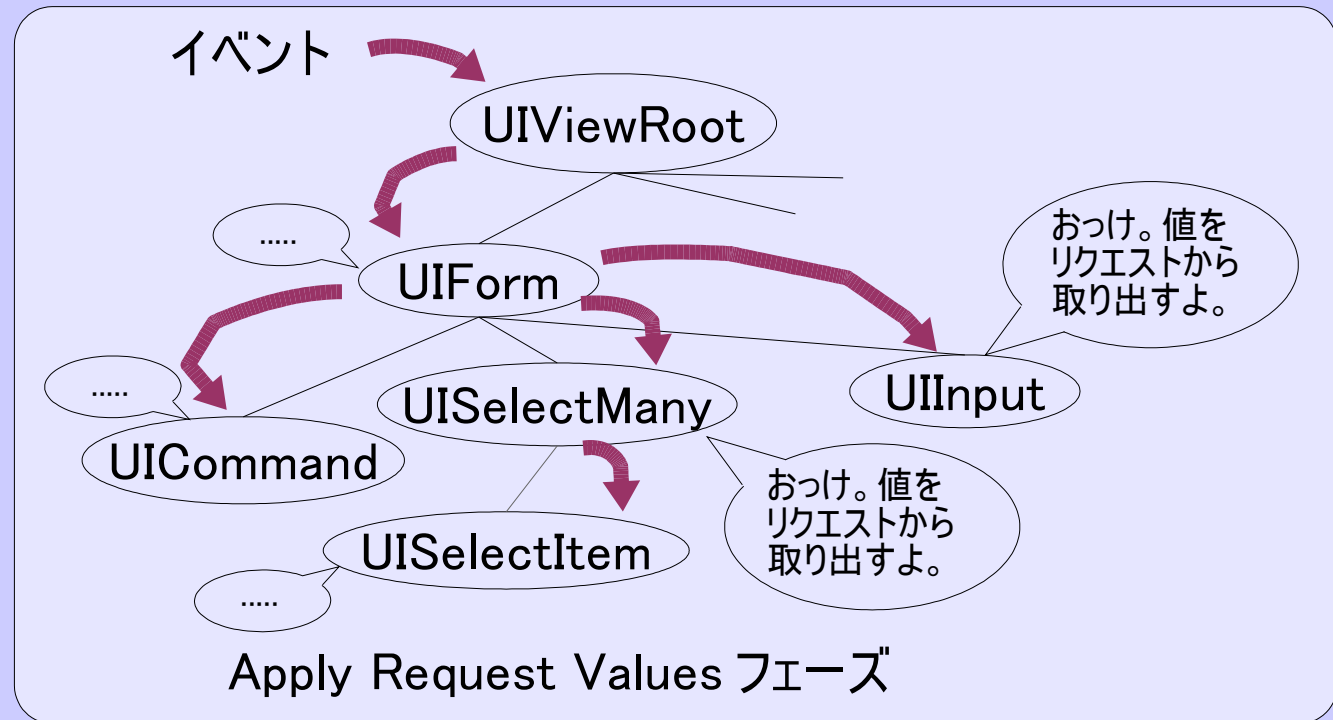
イベント

UIViewRoot

.....

UIForm

おっけ。値をリクエストから取り出すよ。

.....

UISelectMany

UIInput

UICommand

おっけ。値をリクエストから取り出すよ。

UISelectItem

.....

Apply Request Values フェーズ